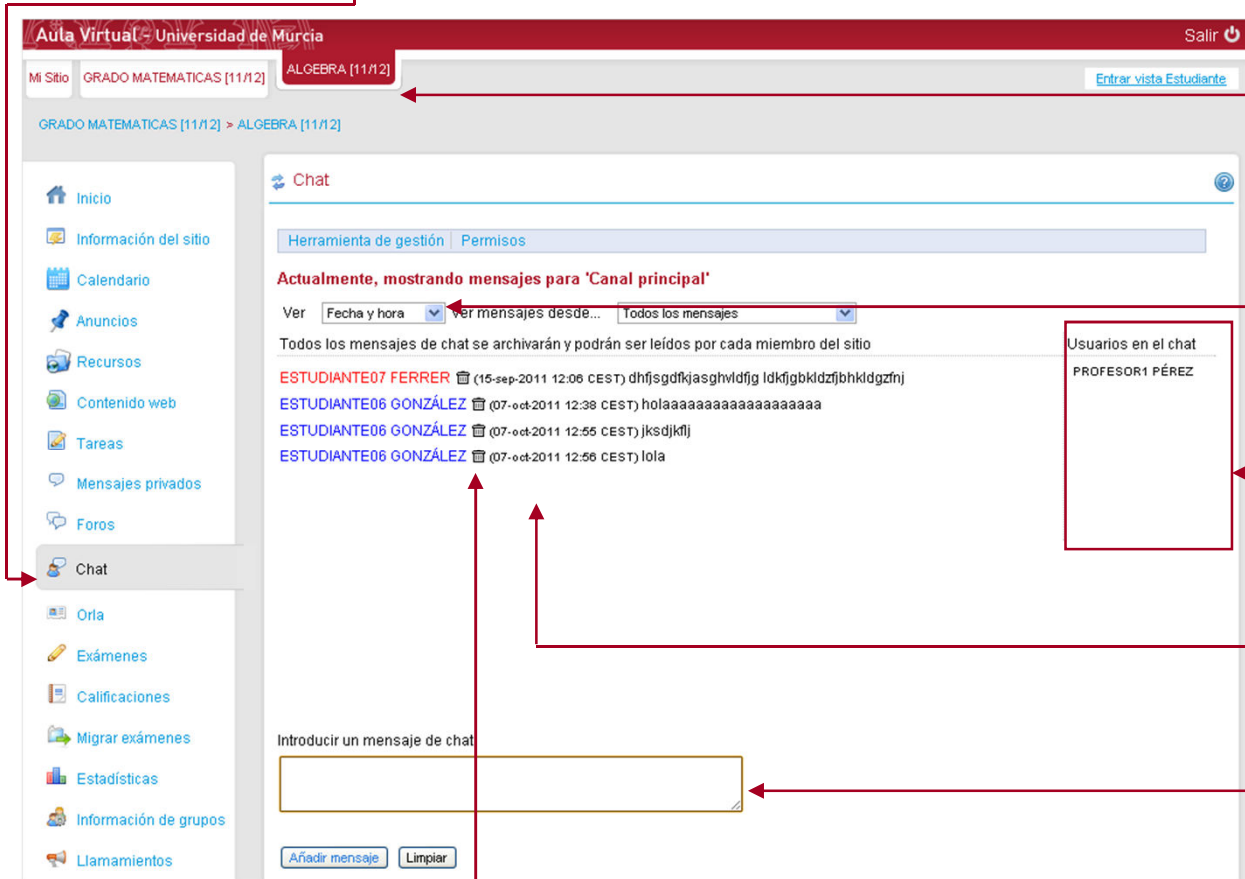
Aula Virtual - Universidad de Murcia

Salir

Mi Sitio | GRADO MATEMATICAS [11/12] | ALGEBRA [11/12]

Entrar vista Estudiante

GRADO MATEMATICAS [11/12] > ALGEBRA [11/12]

Inicio
Información del sitio
Calendario
Anuncios
Recursos
Contenido web
Tareas
Mensajes privados
Foros
Chat
Orla
Exámenes
Calificaciones
Migrar exámenes
Estadísticas
Información de grupos
Llamamientos

Chat

Herramienta de gestión | Permisos

Actualmente, mostrando mensajes para 'Canal principal'

Ver Fecha y hora Ver mensajes desde... Todos los mensajes

Todos los mensajes de chat se archivarán y podrán ser leídos por cada miembro del sitio

Usuarios en el chat

PROFESOR1 PÉREZ

ESTUDIANTE07 FERRER (15-sep-2011 12:06 CEST) dhfjsgdfkjasghvldfjg ldkfjgbkldzfjbhkldgzfnj
ESTUDIANTE06 GONZÁLEZ (07-oct-2011 12:38 CEST) holaaaaaaaaaaaaaaaaaaa
ESTUDIANTE06 GONZÁLEZ (07-oct-2011 12:55 CEST) jksdjkflj
ESTUDIANTE06 GONZÁLEZ (07-oct-2011 12:56 CEST) lola

Introducir un mensaje de chat

Añadir mensaje Limpiar